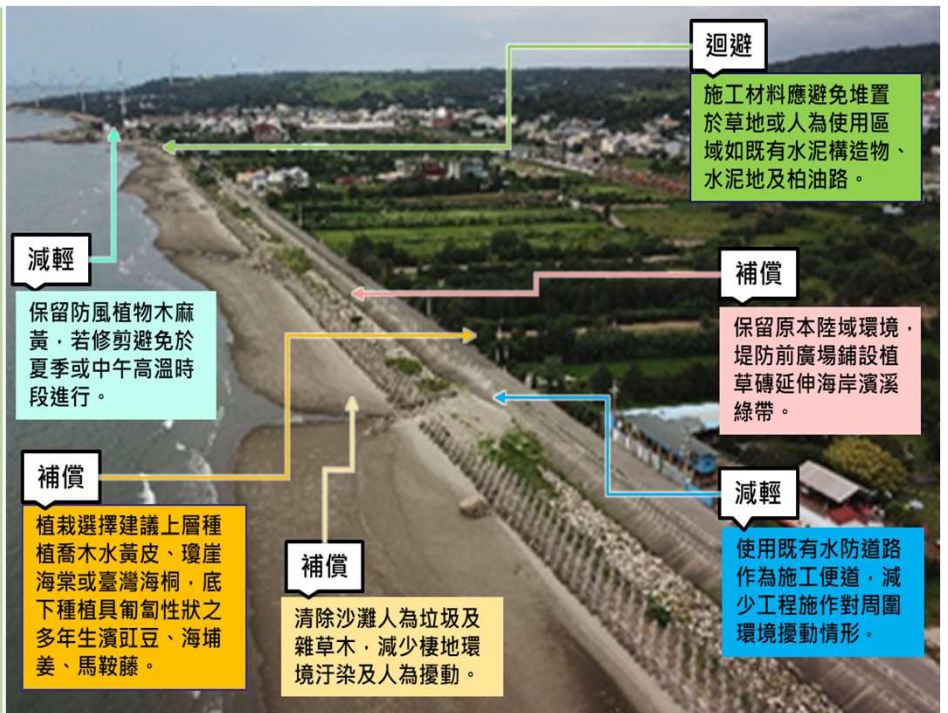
迴避

施工材料應避免堆置於草地或人為使用區域如既有水泥構造物、水泥地及柏油路。

減輕

保留防風植物木麻黃，若修剪避免於夏季或中午高溫時段進行。

補償

保留原本陸域環境，堤防前廣場鋪設植草磚延伸海岸濱溪綠帶。

補償

植栽選擇建議上層種植喬木水黃皮、瓊崖海棠或臺灣海桐，底下種植具匍匐性狀之多年生濱豇豆、海埔姜、馬鞍藤。

補償

清除沙灘人為垃圾及雜草木，減少棲地環境汙染及人為擾動。

減輕

使用既有水防道路作為施工便道，減少工程施作對周圍環境擾動情形。